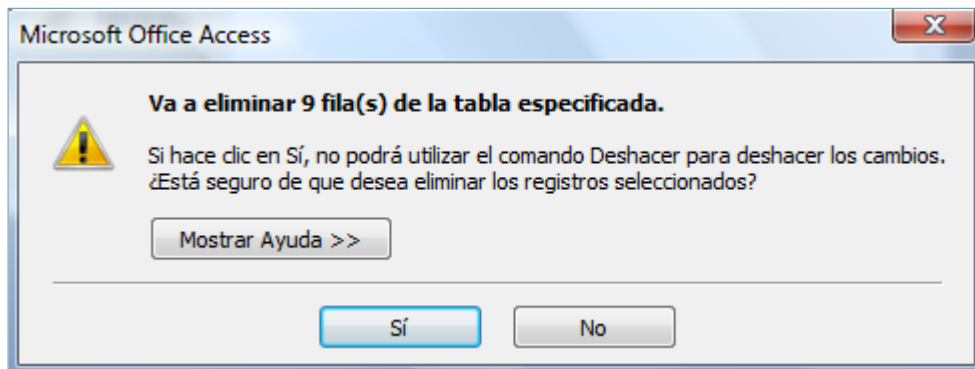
Microsoft Office Access

Va a eliminar 9 fila(s) de la tabla especificada.

Si hace clic en Sí, no podrá utilizar el comando Deshacer para deshacer los cambios. ¿Está seguro de que desea eliminar los registros seleccionados?

Mostrar Ayuda >>

Sí

No